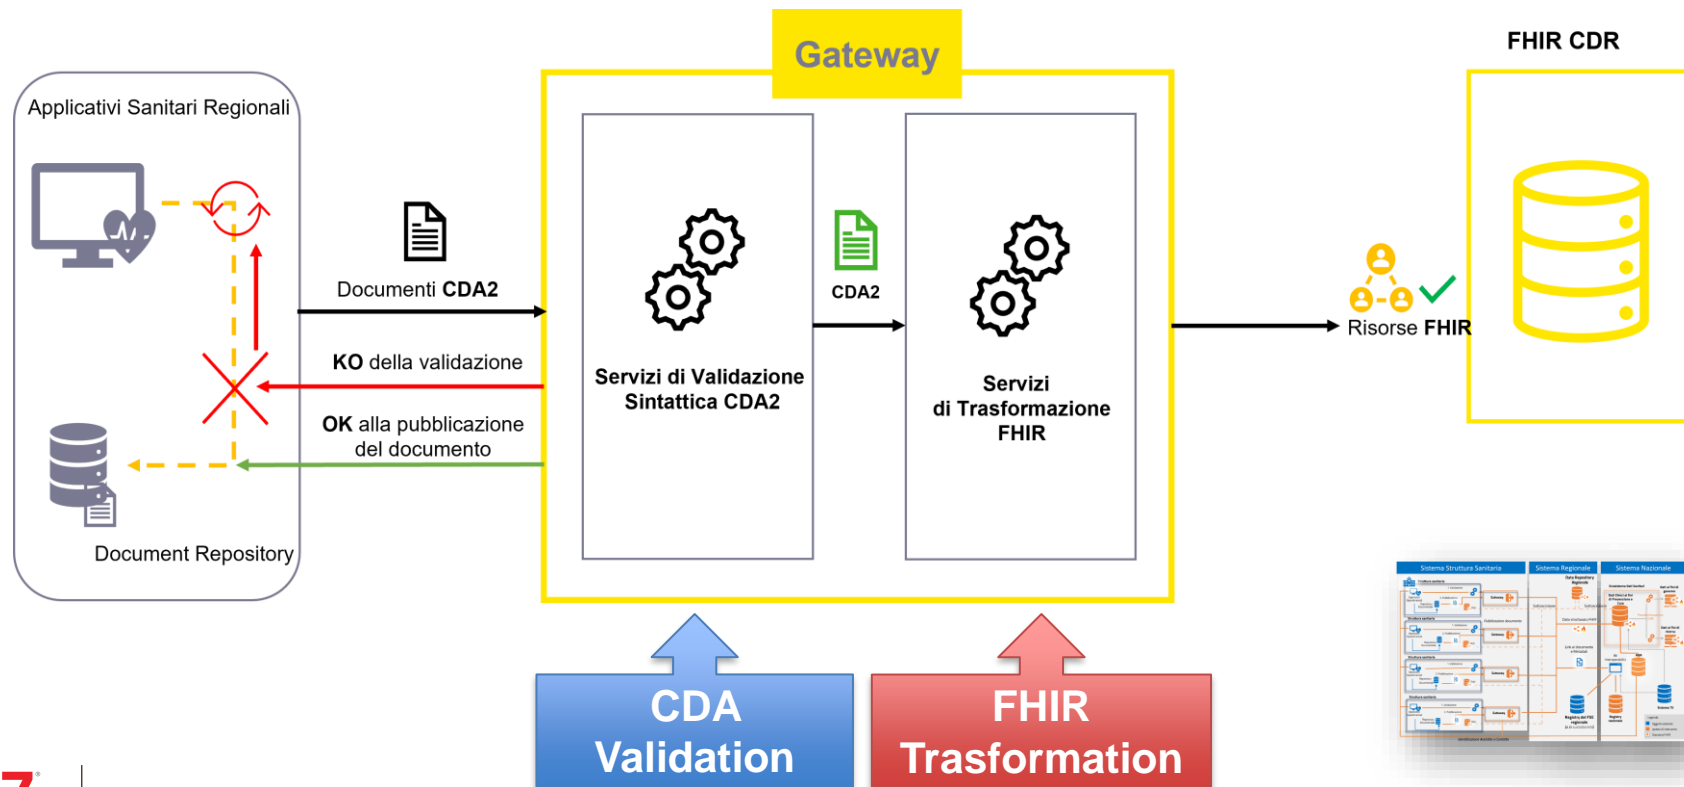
Gateway

FHIR CDR

Applicativi Sanitari Regionali

Documenti CDA2

KO della validazione

OK alla pubblicazione del documento

Document Repository

Servizi di Validazione Sintattica CDA2

CDA2

Servizi di Trasformazione FHIR

Risorse FHIR

CDA Validation

FHIR Trasformation

Sistema Struttura Sanitaria | Sistema Regionale | Sistema Nazionale